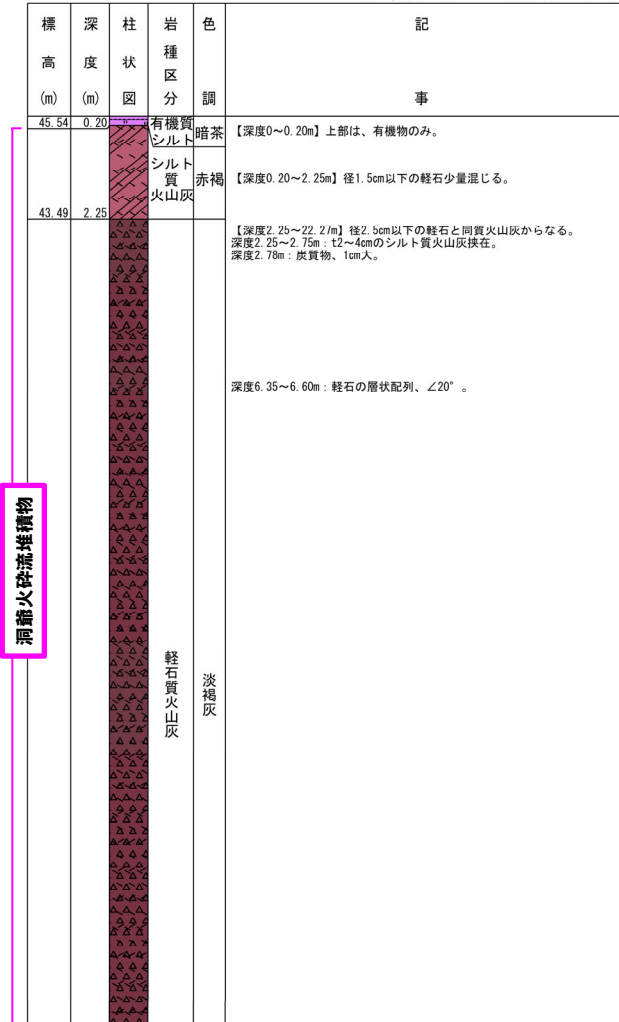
| 標高 (m) | 深度 (m) | 柱状図 | 岩種区分 | 色調 | 記事 |
|---|---|---|---|---|---|
| 45.54 | 0.20 | | 有機質シルト | 暗茶 | 【深度0～0.20m】上部は、有機物のみ。 |
| 43.49 | 2.25 | | シルト質火山灰 | 赤褐 | 【深度0.20～2.25m】径1.5cm以下の軽石少量混じる。 |
| | | | 軽石質火山灰 | 淡褐灰 | 【深度2.25～22.27m】径2.5cm以下の軽石と同質火山灰からなる。 深度2.25～2.75m：t2～4cmのシルト質火山灰挟在。 深度2.78m：炭質物、1cm大。 深度6.35～6.60m：軽石の層状配列、∠20°。 |

洞爺火砕流堆積物